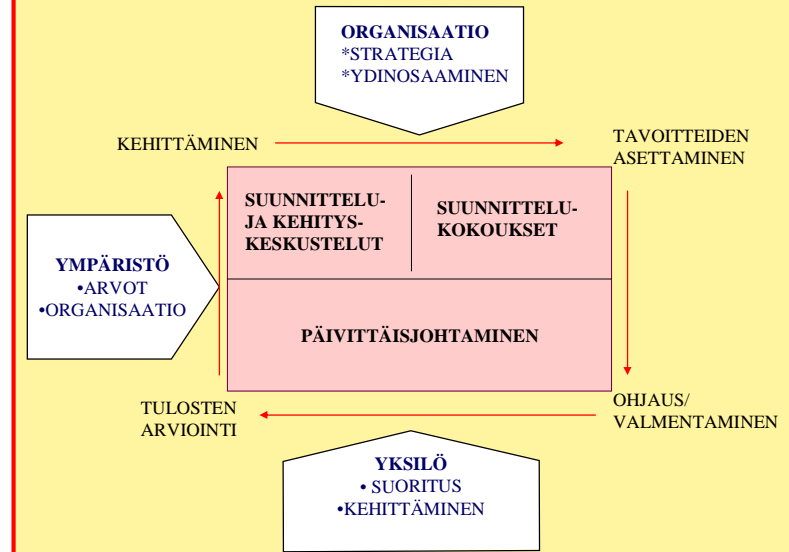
ORGANISAATIO
*STRATEGIA
*YDINOSAAMINEN

KEHITTÄMINEN

TAVOITTEIDEN ASETTAMINEN

YMPÄRISTÖ
•ARVOT
•ORGANISAATIO

SUUNNITTELU- JA KEHITYS- KESKUSTELUT

SUUNNITTELU- KOKOUKSET

PÄIVITTÄISJOHTAMINEN

TULOSTEN ARVIOINTI

OHJAUS/ VALMENTAMINEN

YKSILÖ
• SUORITUS
•KEHITTÄMINEN